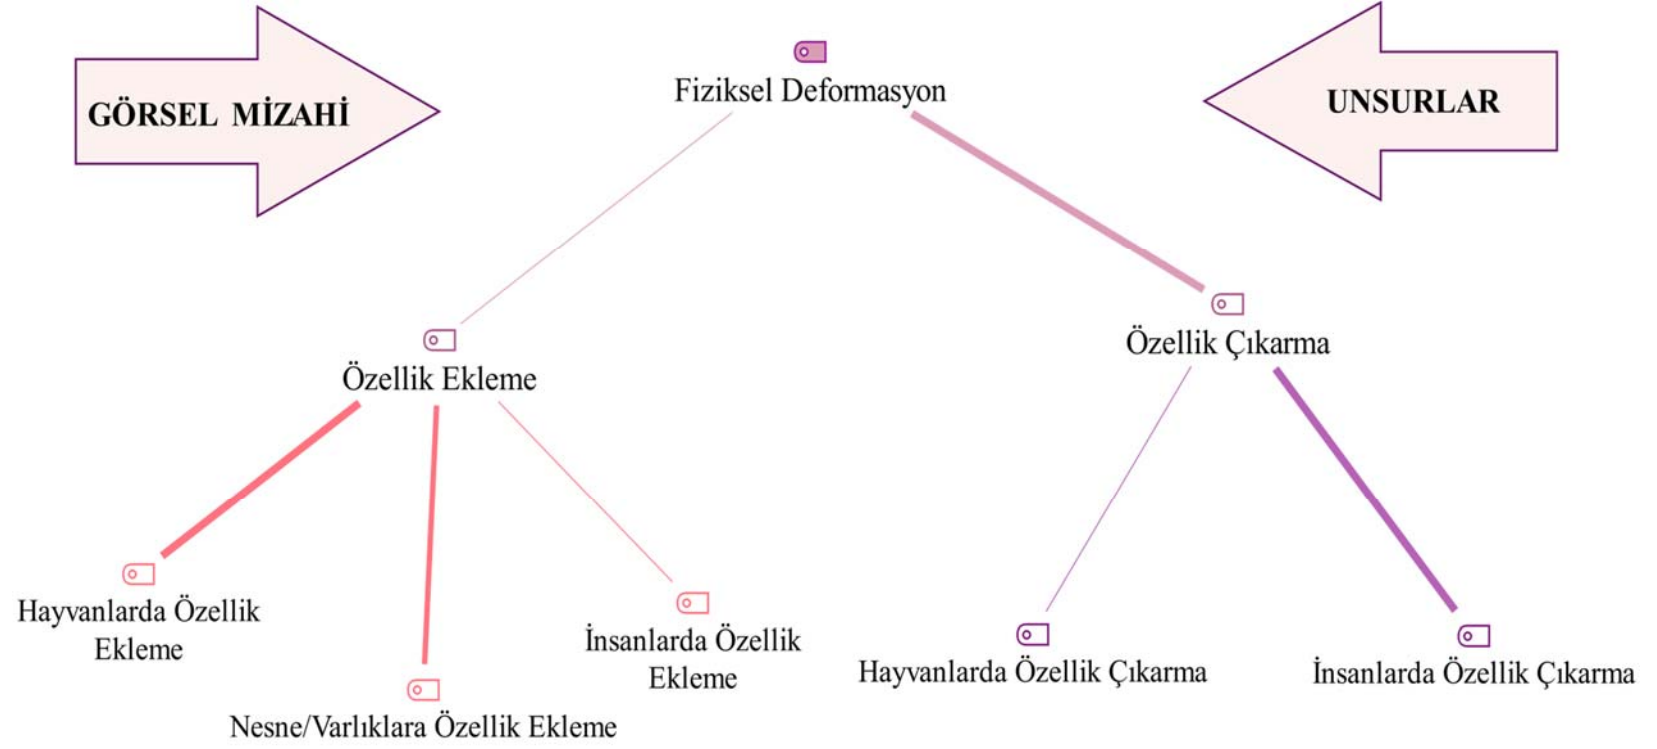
GÖRSEL MİZAHİ

Fiziksel Deformasyon

UNSURLAR

Özellik Ekleme

Özellik Çıkarma

Hayvanlarda Özellik Ekleme

Nesne/Varlıklara Özellik Ekleme

İnsanlarda Özellik Ekleme

Hayvanlarda Özellik Çıkarma

İnsanlarda Özellik Çıkarma